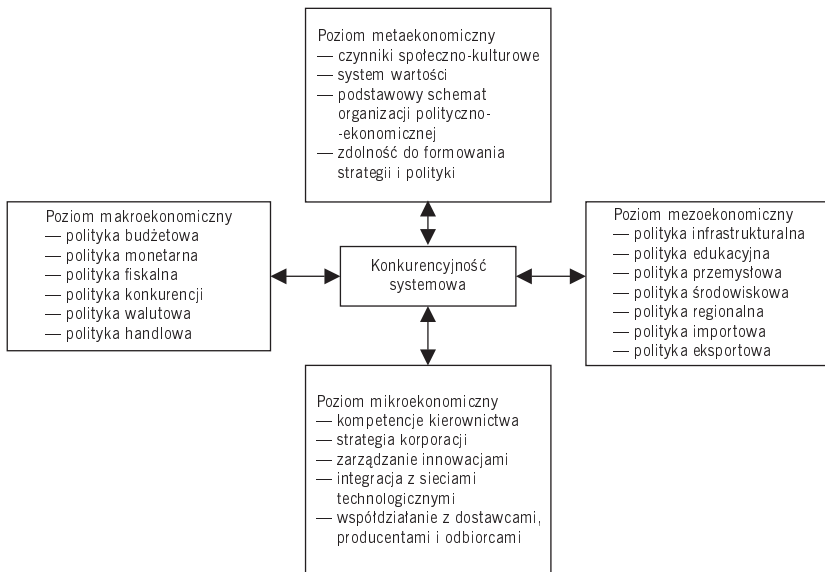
Poziom metaekonomiczny
— czynniki społeczno-kulturowe
— system wartości
— podstawowy schemat organizacji polityczno--ekonomicznej
— zdolność do formowania strategii i polityki

Poziom makroekonomiczny
— polityka budżetowa
— polityka monetarna
— polityka fiskalna
— polityka konkurencji
— polityka walutowa
— polityka handlowa

Konkurencyjność systemowa

Poziom mezoekonomiczny
— polityka infrastrukturalna
— polityka edukacyjna
— polityka przemysłowa
— polityka środowiskowa
— polityka regionalna
— polityka importowa
— polityka eksportowa

Poziom mikroekonomiczny
— kompetencje kierownictwa
— strategia korporacji
— zarządzanie innowacjami
— integracja z sieciami technologicznymi
— współdziałanie z dostawcami, producentami i odbiorcami